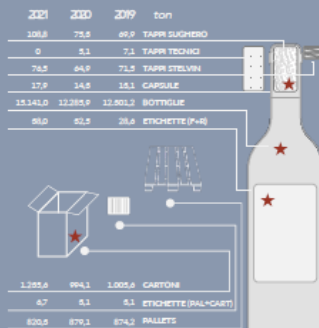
| 2021 | 2020 | 2019 | ton |
|---|---|---|---|
| 108,8 | 75,8 | 69,9 | TAPPI SUGHERO |
| 0 | 5,1 | 7,1 | TAPPI TECNICI |
| 76,5 | 64,9 | 71,5 | TAPPI STELVIN |
| 17,9 | 14,5 | 16,1 | CAPSULE |
| 15.141,0 | 12.265,9 | 12.601,2 | BOTTIGLIE |
| 68,0 | 62,5 | 28,6 | ETICHETTE (F+R) |

| | | | |
|---|---|---|---|
| 1.265,6 | 994,1 | 1.005,6 | CARTONI |
| 6,7 | 6,1 | 6,1 | ETICHETTE (PAL+CART) |
| 820,6 | 879,1 | 874,2 | PALLETS |